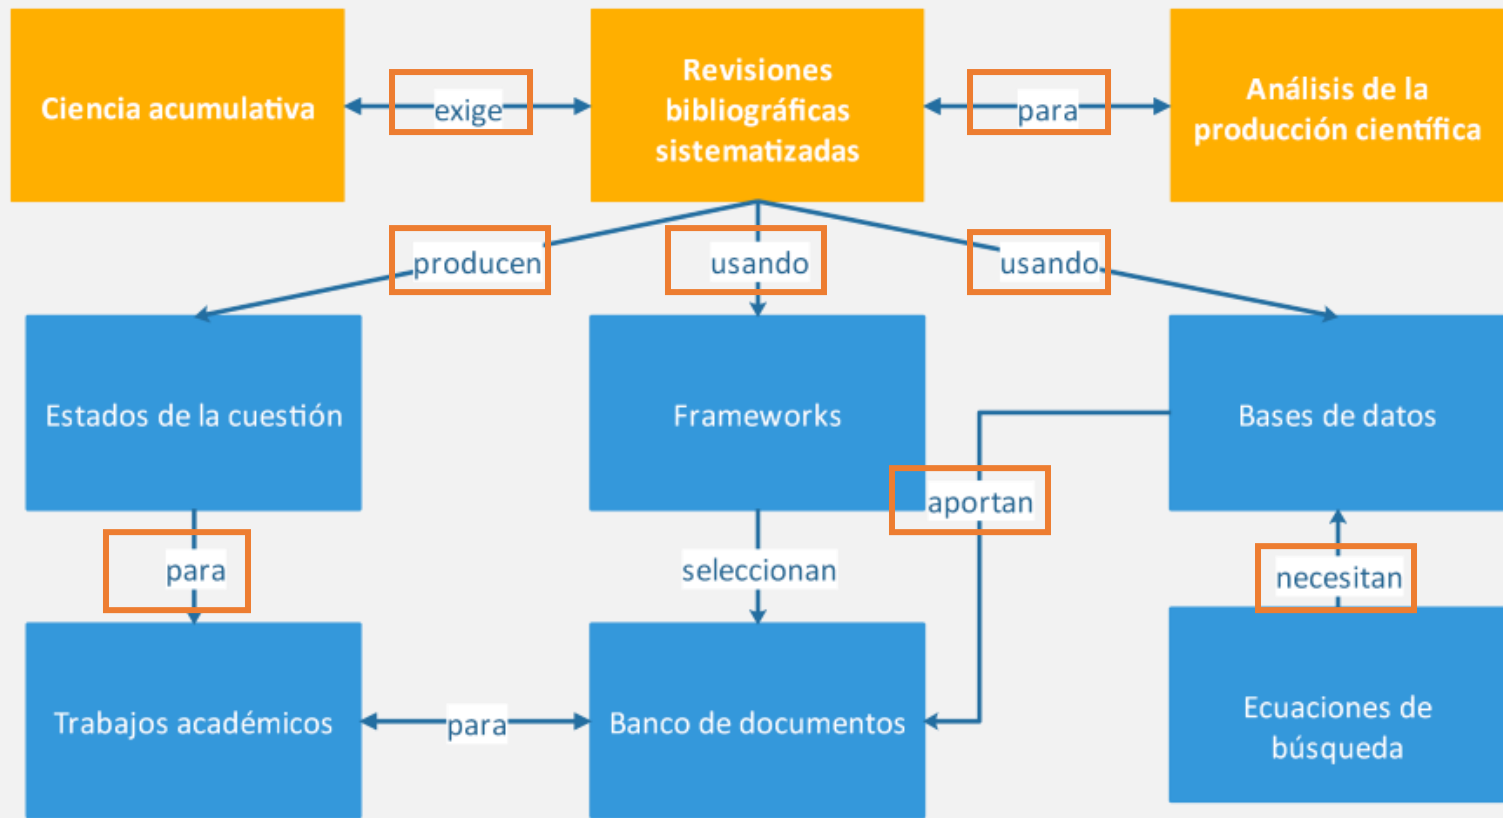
Ciencia acumulativa

exige

Revisiones bibliográficas sistematizadas

para

Análisis de la producción científica

producen

usando

usando

Estados de la cuestión

Frameworks

Bases de datos

aportan

para

seleccionan

necesitan

Trabajos académicos

para

Banco de documentos

Ecuaciones de búsqueda